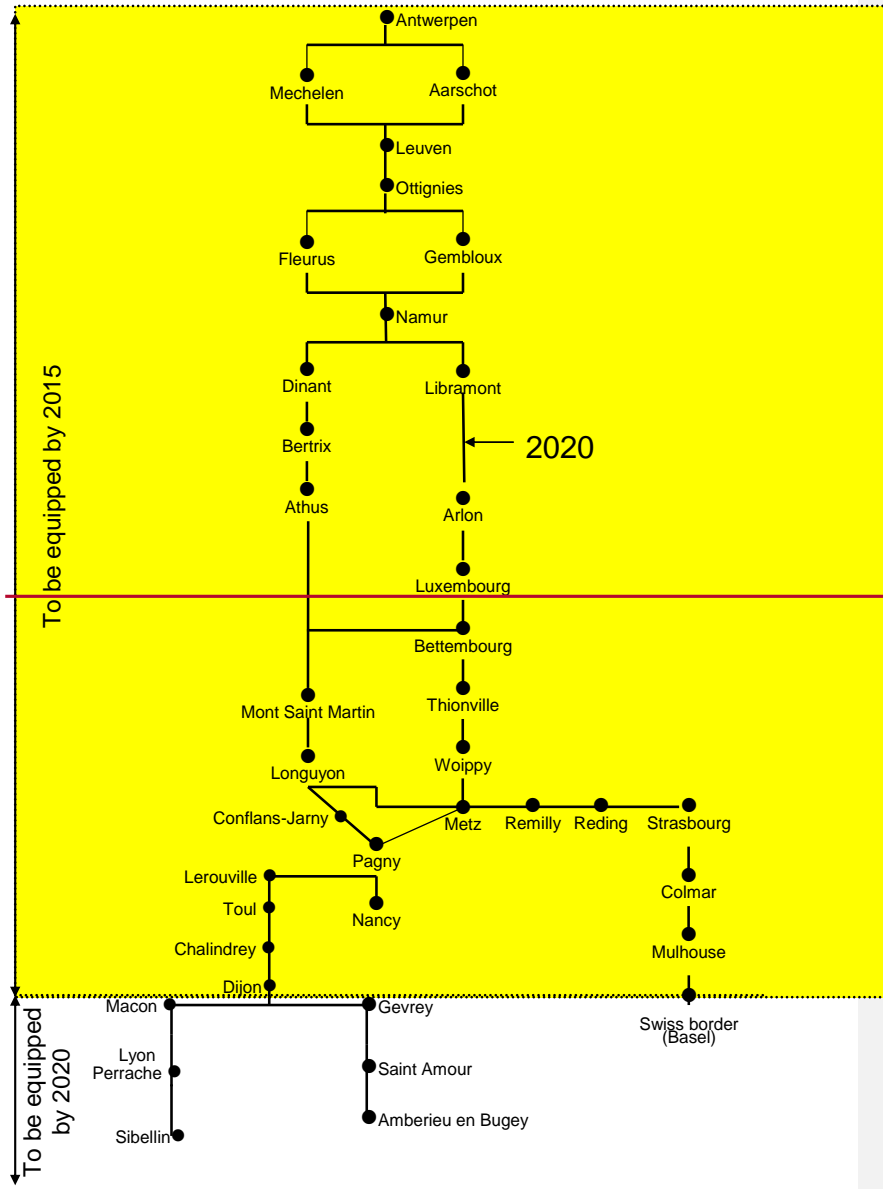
To be equipped by 2015

Antwerpen
Mechelen
Aarschot
Leuven
Ottignies
Fleurus
Gembloux
Namur
Dinant
Libramont
Bertrix
2020
Athus
Arlon
Luxembourg
Bettembourg
Mont Saint Martin
Thionville
Longuyon
Woippy
Conflans-Jarny
Metz
Remilly
Reding
Strasbourg
Pagny
Lerouville
Nancy
Colmar
Toul
Chalindrey
Mulhouse
Dijon

To be equipped by 2020

Macon
Gevrey
Swiss border (Basel)
Lyon Perrache
Saint Amour
Amberieu en Bugey
Sibellin